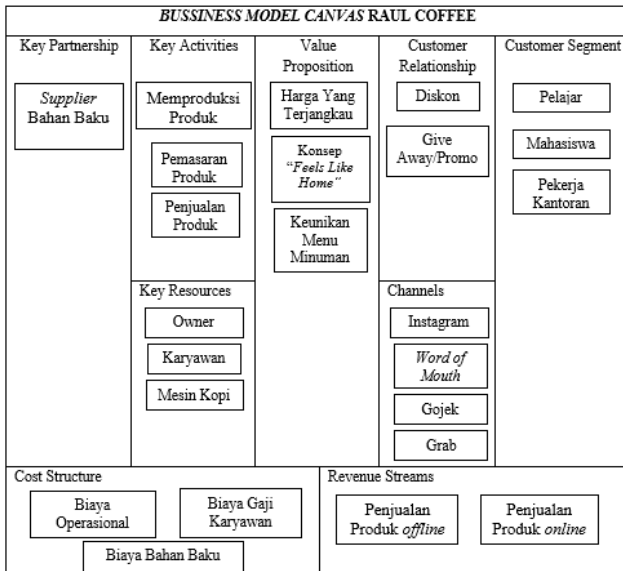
BUSSINESS MODEL CANVAS RAUL COFFEE

Key Partnership

Supplier Bahan Baku

Key Activities

Memproduksi Produk

Pemasaran Produk

Penjualan Produk

Key Resources

Owner

Karyawan

Mesin Kopi

Value Proposition

Harga Yang Terjangkau

Konsep "Feels Like Home"

Keunikan Menu Minuman

Customer Relationship

Diskon

Give Away/Promo

Channels

Instagram

Word of Mouth

Gojek

Grab

Customer Segment

Pelajar

Mahasiswa

Pekerja Kantoran

Cost Structure

Biaya Operasional

Biaya Gaji Karyawan

Biaya Bahan Baku

Revenue Streams

Penjualan Produk offline

Penjualan Produk online